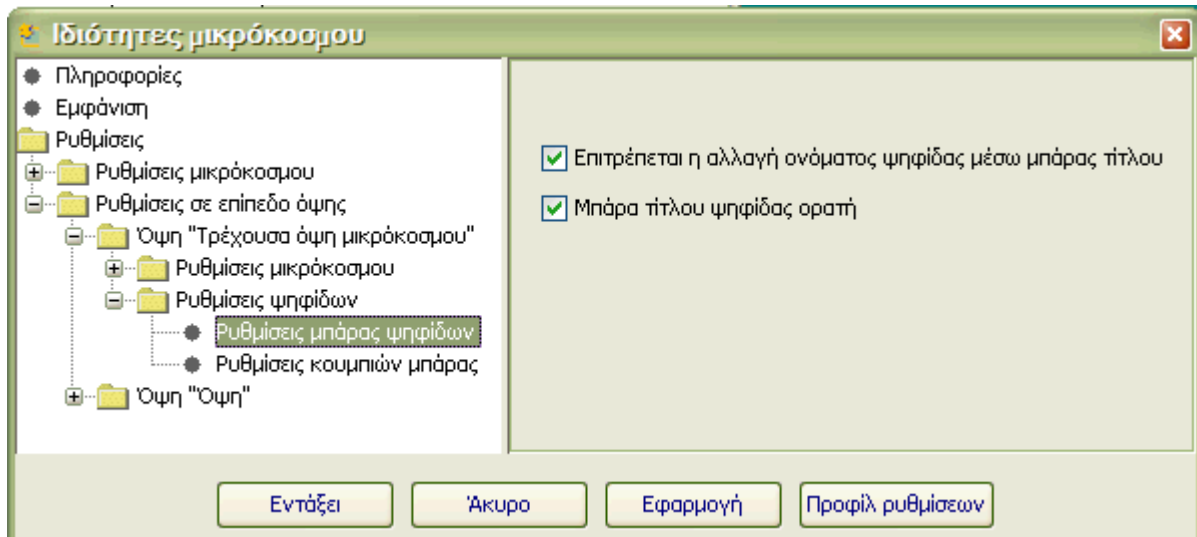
Ιδιότητες μικρόκοσμου

Πληροφορίες
Εμφάνιση
Ρυθμίσεις
Ρυθμίσεις μικρόκοσμου
Ρυθμίσεις σε επίπεδο όψης
Όψη "Τρέχουσα όψη μικρόκοσμου"
Ρυθμίσεις μικρόκοσμου
Ρυθμίσεις ψηφίδων
Ρυθμίσεις μπάρας ψηφίδων
Ρυθμίσεις κουμπιών μπάρας
Όψη "Όψη"

Επιτρέπεται η αλλαγή ονόματος ψηφίδας μέσω μπάρας τίτλου
Μπάρα τίτλου ψηφίδας ορατή

Εντάξει
Άκυρο
Εφαρμογή
Προφίλ ρυθμίσεων